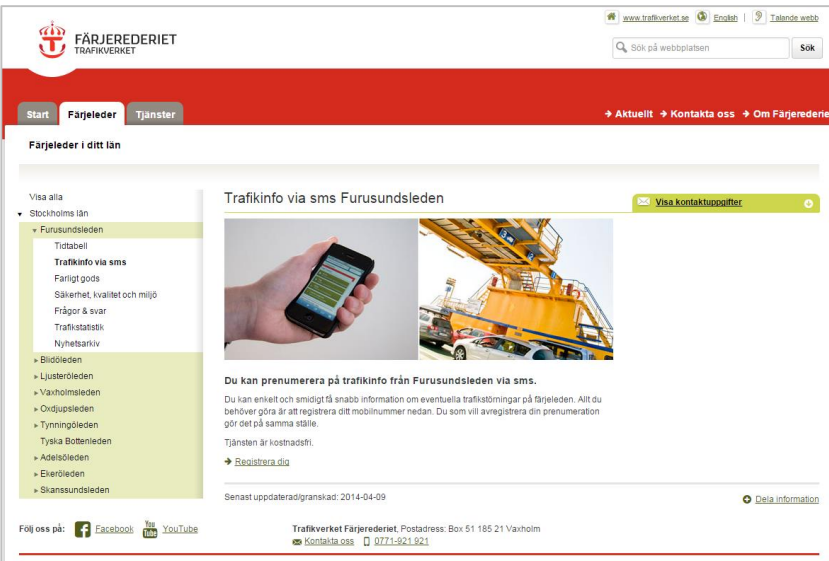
FÄRJEREDERIET
TRAFIKVERKET

www.trafikverket.se | English | Talande webb

Sök på webbplatsen | Sök

Start | Färjeleder | Tjänster

→ Aktuellt → Kontakta oss → Om Färjerederie

Färjeleder i ditt län

Visa alla
Stockholms län
Furusundsleden
Tidtabell
Trafikinfo via sms
Farligt gods
Säkerhet, kvalitet och miljö
Frågor & svar
Trafikstatistik
Nyhetsarkiv
Blidöleden
Ljusteröleden
Vaxholmsleden
Oxdjupsleden
Tynningöleden
Tyska Bottenleden
Adelsöleden
Ekeröleden
Skanssundsleden

Trafikinfo via sms Furusundsleden

Visa kontaktuppgifter

Du kan prenumerera på trafikinfo från Furusundsleden via sms.

Du kan enkelt och smidigt få snabb information om eventuella trafikstörningar på färjeleden. Allt du behöver göra är att registrera ditt mobilnummer nedan. Du som vill avregistrera din prenumeration gör det på samma ställe.

Tjänsten är kostnadsfri.

→ Registrera dig

Senast uppdaterad/granskad: 2014-04-09

Dela information

Följ oss på: Facebook YouTube

Trafikverket Färjerederiet, Postadress: Box 51 185 21 Vaxholm
Kontakta oss 0771-921 921